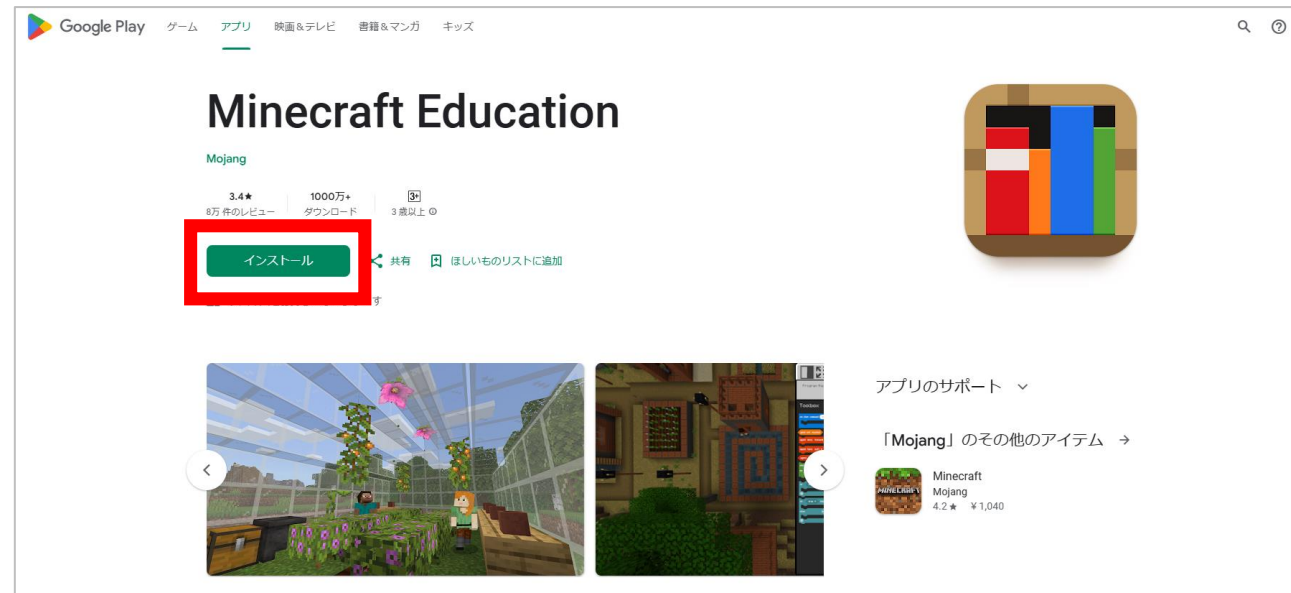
Google Play ゲーム アプリ 映画＆テレビ 書籍＆マンガ キッズ

Minecraft Education

Mojang

3.4★
8万 件のレビュー

1000万+
ダウンロード

3+
3 歳以上

インストール

共有

ほしいものリストに追加

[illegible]す

アプリのサポート

「Mojang」のその他のアイテム →

Minecraft
Mojang
4.2★ ¥1,040